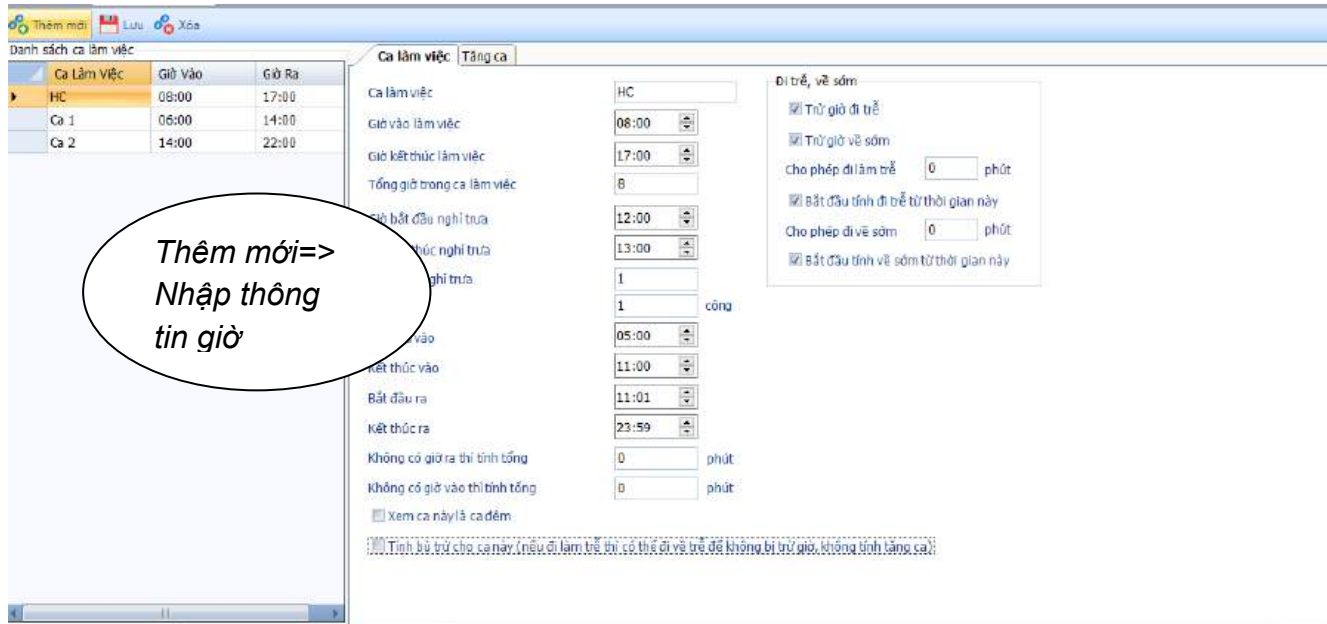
Thêm mới Lưu Xóa

Danh sách ca làm việc

| Ca Làm Việc | Giờ Vào | Giờ Ra |
|---|---|---|
| HC | 08:00 | 17:00 |
| Ca 1 | 06:00 | 14:00 |
| Ca 2 | 14:00 | 22:00 |

Thêm mới=> Nhập thông tin giờ

Ca làm việc | Tăng ca

Ca làm việc HC
Giờ vào làm việc 08:00
Giờ kết thúc làm việc 17:00
Tổng giờ trong ca làm việc 8
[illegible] bắt đầu nghỉ trưa 12:00
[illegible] thúc nghỉ trưa 13:00
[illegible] nghỉ trưa 1
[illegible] 1 công
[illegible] vào 05:00
Kết thúc vào 11:00
Bắt đầu ra 11:01
Kết thúc ra 23:59
Không có giờ ra thì tính tổng 0 phút
Không có giờ vào thì tính tổng 0 phút
Xem ca này là ca đêm
Tính bù trừ cho ca này (nếu đi làm trễ thì có thể đi về trễ để không bị trừ giờ, không tính tăng ca)

Đi trễ, về sớm
Trừ giờ đi trễ
Trừ giờ về sớm
Cho phép đi làm trễ 0 phút
Bắt đầu tính đi trễ từ thời gian này
Cho phép đi về sớm 0 phút
Bắt đầu tính về sớm từ thời gian này